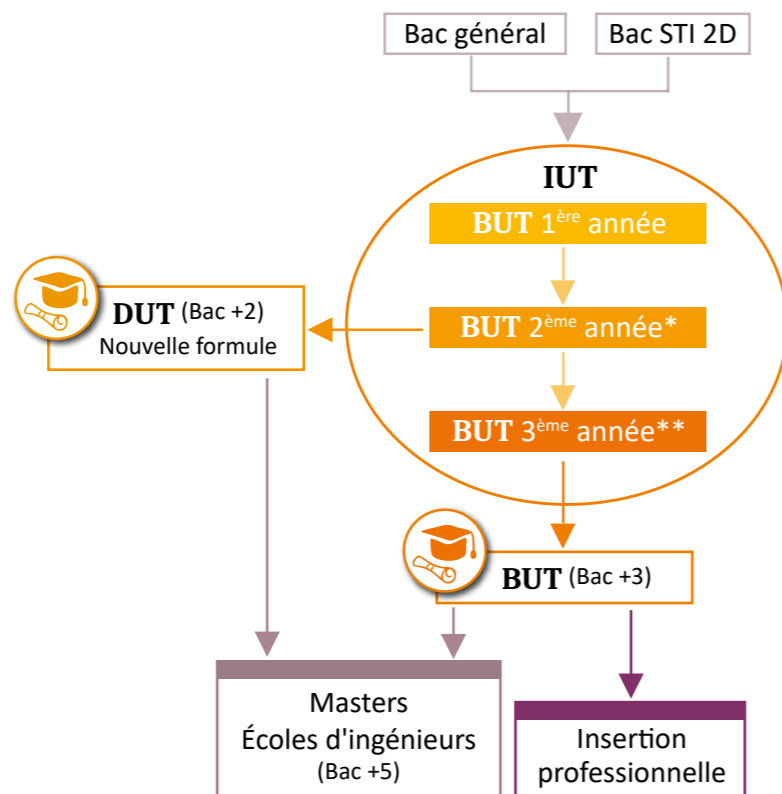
Bac général

Bac STI 2D

IUT

BUT 1$^{ère}$ année

BUT 2$^{ème}$ année*

BUT 3$^{ème}$ année**

DUT (Bac +2)
Nouvelle formule

BUT (Bac +3)

Masters
Écoles d'ingénieurs
(Bac +5)

Insertion
professionnelle